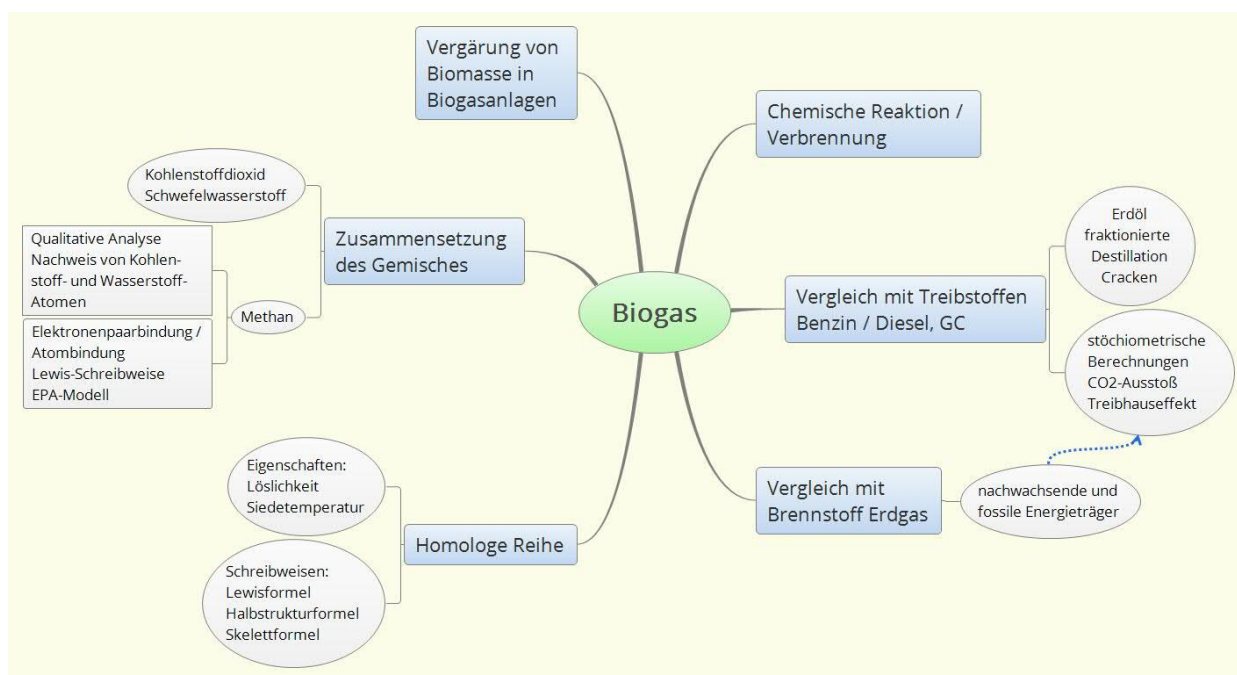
Biogas

Vergärung von Biomasse in Biogasanlagen

Chemische Reaktion / Verbrennung

Kohlenstoffdioxid Schwefelwasserstoff

Zusammensetzung des Gemisches

Qualitative Analyse Nachweis von Kohlenstoff- und Wasserstoff-Atomen

Methan

Elektronenpaarbindung / Atombindung Lewis-Schreibweise EPA-Modell

Erdöl fraktionierte Destillation Cracken

Vergleich mit Treibstoffen Benzin / Diesel, GC

stöchiometrische Berechnungen CO2-Ausstoß Treibhauseffekt

Eigenschaften: Löslichkeit Siedetemperatur

Vergleich mit Brennstoff Erdgas

nachwachsende und fossile Energieträger

Homologe Reihe

Schreibweisen: Lewisformel Halbstrukturformel Skelettformel